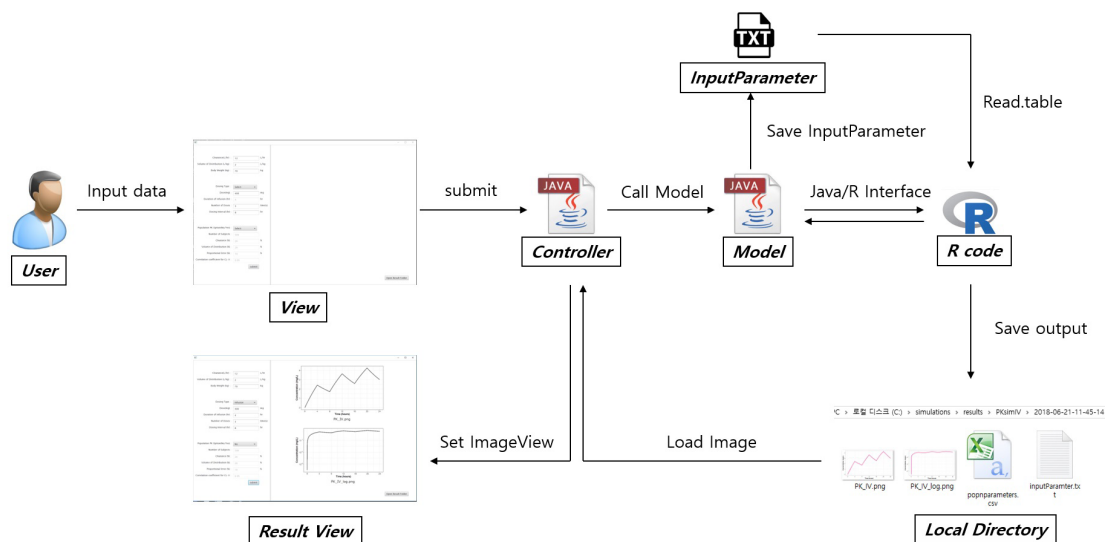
TXT

InputParameter

Read.table

Save InputParameter

Input data

submit

JAVA

Call Model

JAVA

Java/R Interface

R

User

Controller

Model

R code

View

Save output

C > 로컬 디스크 (C:) > simulations > results > PKsimIV > 2018-06-21-11-45-14

Set ImageView

Load Image

PK_IV.png

PK_IV_log.png

popnparameters.csv

inputParamter.txt

Result View

Local Directory